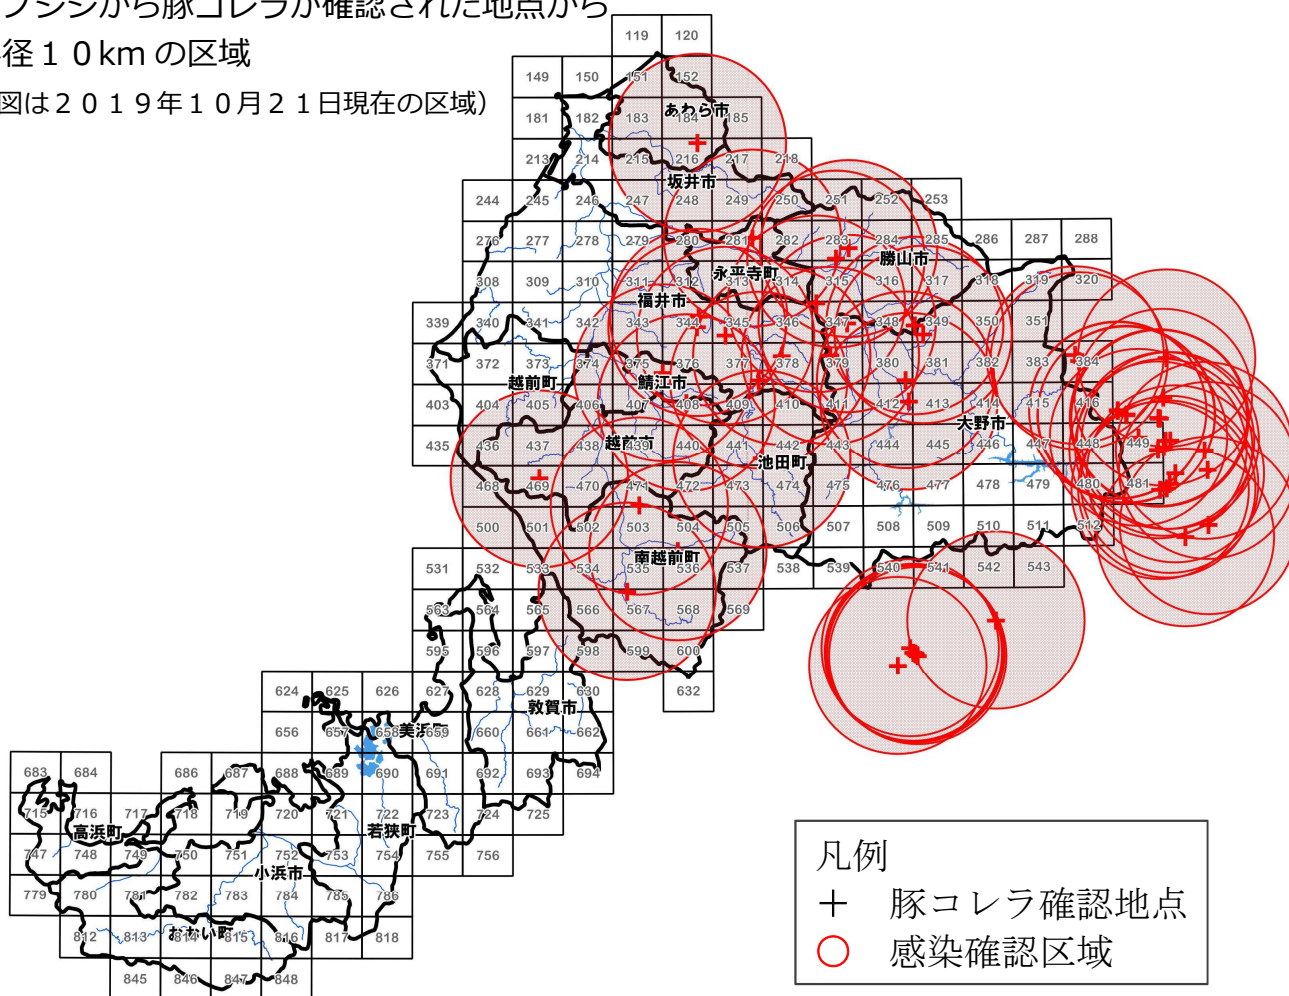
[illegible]シシから豚コレラが確認された地点から
径１０kmの区域
図は２０１９年１０月２１日現在の区域）

119 120
149 150 151 152
181 182 183 184 185
あわら市
213 214 215 216 217 218
坂井市
244 245 246 247 248 249 250 251 252 253
276 277 278 279 280 281 282 283 284 285 286 287 288
勝山市
永平寺町
308 309 310 311 312 313 314 315 316 317 318 319 320
福井市
339 340 341 342 343 344 345 346 347 348 349 350 351
371 372 373 374 375 376 377 378 379 380 381 382 383 384
越前町
鯖江市
403 404 405 406 407 408 409 410 411 412 413 414 415 416
大野市
435 436 437 438 439 440 441 442 443 444 445 446 447 448 449
越前市
池田町
468 469 470 471 472 473 474 475 476 477 478 479 480 481
500 501 502 503 504 505 506 507 508 509 510 511 512
南越前町
531 532 533 534 535 536 537 538 539 540 541 542 543
563 564 565 566 567 568 569
595 596 597 598 599 600
624 625 626 627 628 629 630 632
敦賀市
656 657 658 659 660 661 662
美浜町
683 684 686 687 688 689 690 691 692 693 694
715 716 717 718 719 720 721 722 723 724 725
高浜町
若狭町
747 748 749 750 751 752 753 754 755 756
小浜市
779 780 781 782 783 784 785 786
812 813 814 815 816 817 818
おおい町
845 846 847 848

凡例
＋ 豚コレラ確認地点
○ 感染確認区域